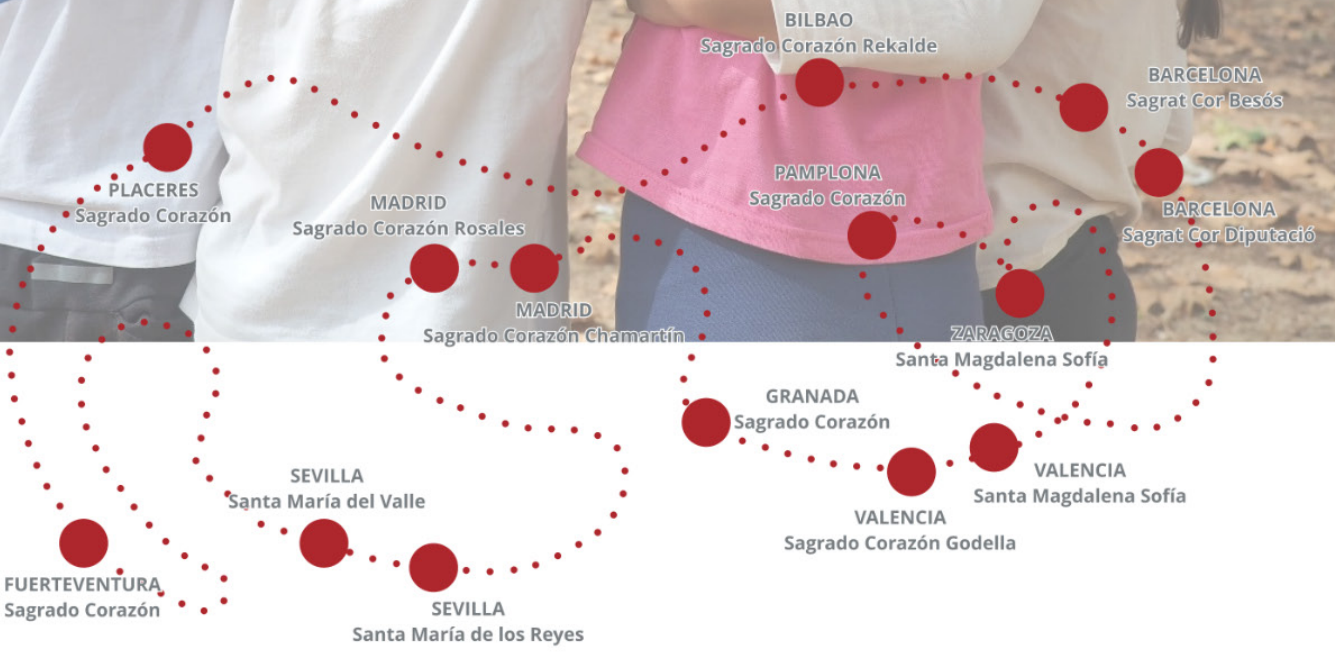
BILBAO
Sagrado Corazón Rekalde

BARCELONA
Sagrat Cor Besós

PLACERES
Sagrado Corazón

PAMPLONA
Sagrado Corazón

BARCELONA
Sagrat Cor Diputació

MADRID
Sagrado Corazón Rosales

MADRID
Sagrado Corazón Chamartín

ZARAGOZA
Santa Magdalena Sofía

GRANADA
Sagrado Corazón

VALENCIA
Santa Magdalena Sofía

SEVILLA
Santa María del Valle

VALENCIA
Sagrado Corazón Godella

FUERTEVENTURA
Sagrado Corazón

SEVILLA
Santa María de los Reyes